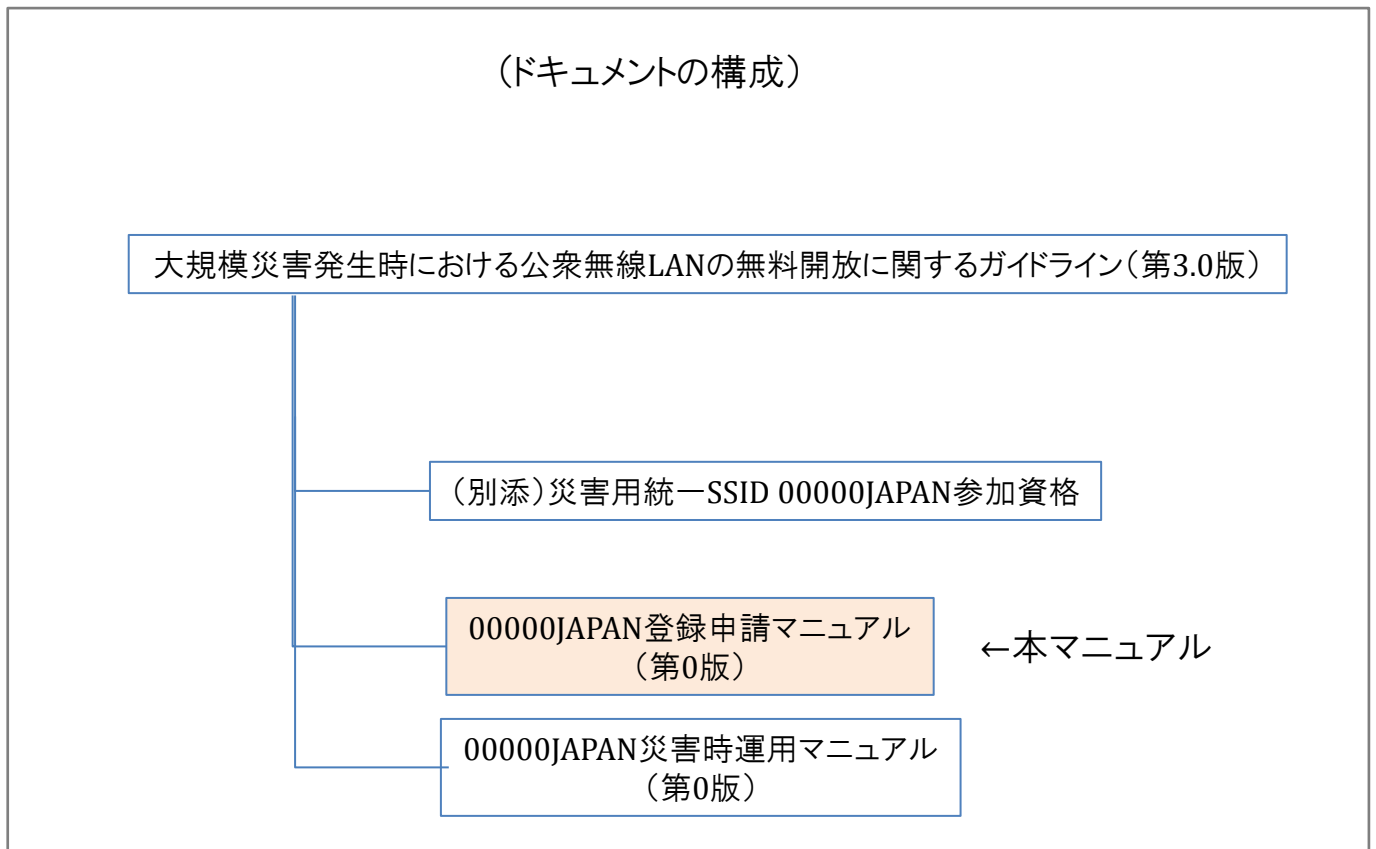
（ドキュメントの構成）

大規模災害発生時における公衆無線LANの無料開放に関するガイドライン（第3.0版）

（別添）災害用統一SSID 00000JAPAN参加資格

00000JAPAN登録申請マニュアル（第0版）

←本マニュアル

00000JAPAN災害時運用マニュアル（第0版）